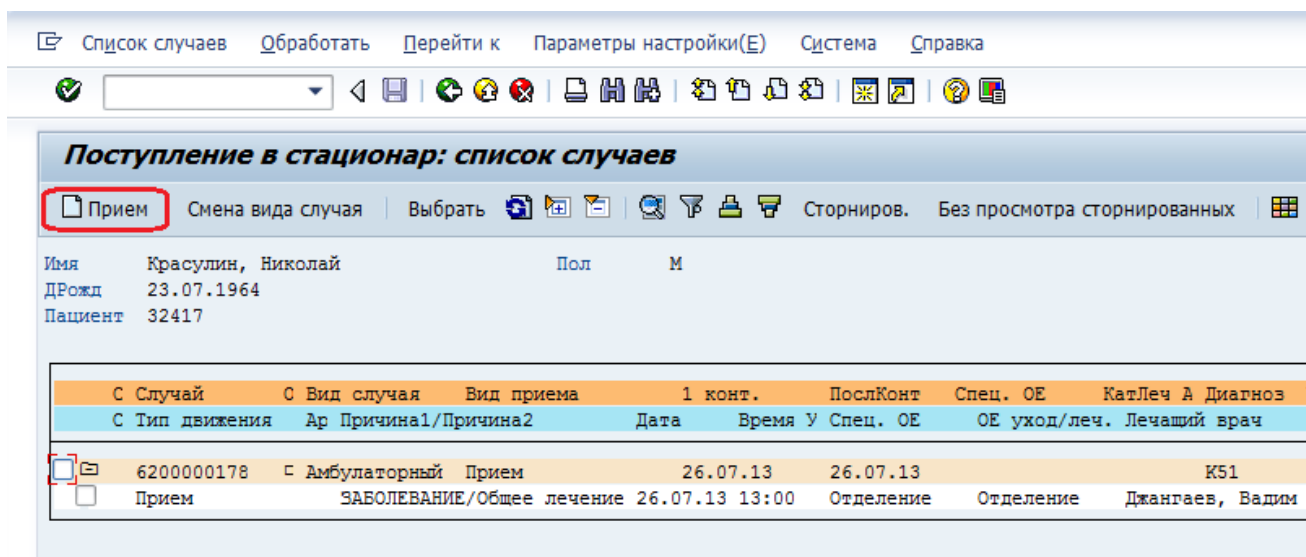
Список случаев   Обработать   Перейти к   Параметры настройки(E)   Система   Справка

Поступление в стационар: список случаев

Прием   Смена вида случая   Выбрать   Сторниров.   Без просмотра сторнированных

Имя   Красулин, Николай   Пол   М
ДРожд   23.07.1964
Пациент   32417

| С Случай | С Вид случая | Вид приема | 1 конт. | ПослКонт | Спец. ОЕ | КатЛеч А Диагноз |
|---|---|---|---|---|---|---|
| С Тип движения | Ар Причина1/Причина2 | Дата | Время У | Спец. ОЕ | ОЕ уход/леч. | Лечащий врач |
| 6200000178 | Амбулаторный | Прием | 26.07.13 | 26.07.13 | | К51 |
| Прием | ЗАБОЛЕВАНИЕ/Общее лечение | 26.07.13 | 13:00 | Отделение | Отделение | Джангаев, Вадим |